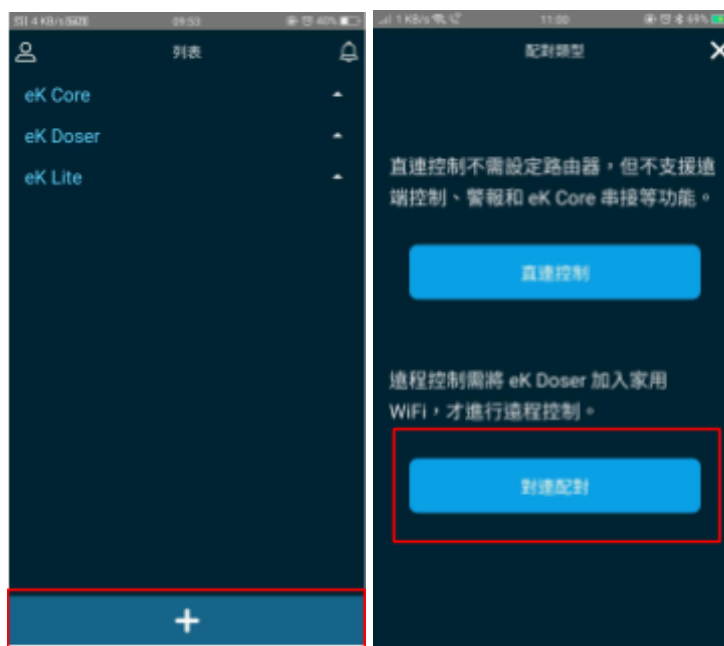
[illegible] 4 KB/s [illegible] 09:53 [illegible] 40%

列表

eK Core

eK Doser

eK Lite

+

1 KB/s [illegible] 11:00 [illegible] 69%

配對類型

×

直連控制不需設定路由器，但不支援遠端控制、警報和 eK Core 串接等功能。

直連控制

遠程控制需將 eK Doser 加入家用 WiFi，才進行遠程控制。

對連配對